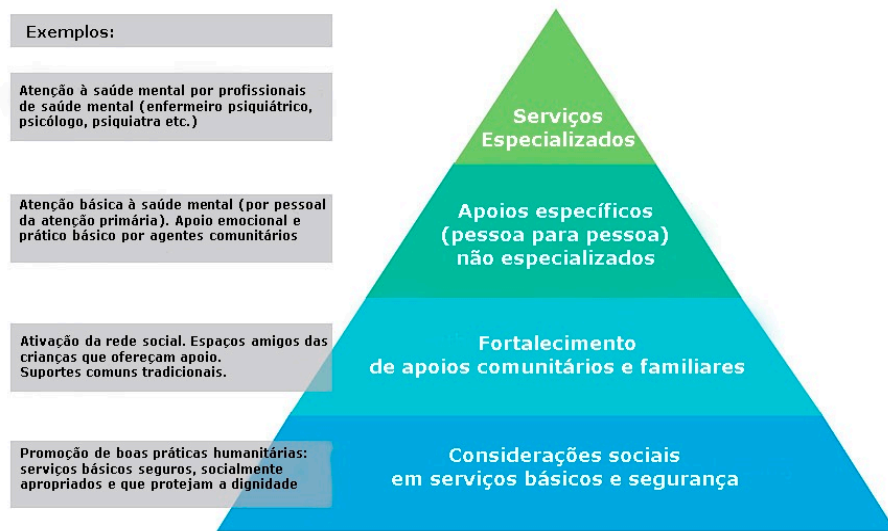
Exemplos:

Atenção à saúde mental por profissionais de saúde mental (enfermeiro psiquiátrico, psicólogo, psiquiatra etc.)

Serviços Especializados

Atenção básica à saúde mental (por pessoal da atenção primária). Apoio emocional e prático básico por agentes comunitários

Apoios específicos (pessoa para pessoa) não especializados

Ativação da rede social. Espaços amigos das crianças que ofereçam apoio. Suportes comuns tradicionais.

Fortalecimento de apoios comunitários e familiares

Promoção de boas práticas humanitárias: serviços básicos seguros, socialmente apropriados e que protejam a dignidade

Considerações sociais em serviços básicos e segurança